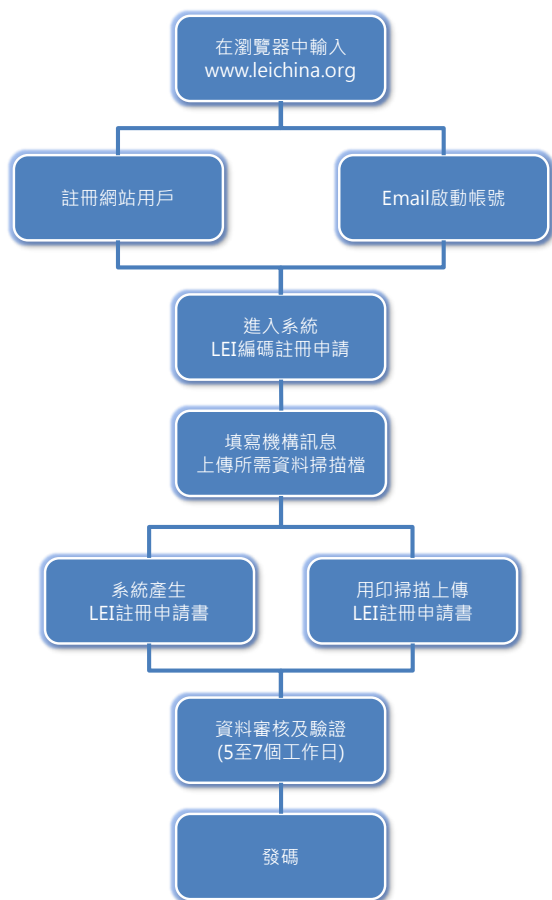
在瀏覽器中輸入
www.leichina.org

註冊網站用戶

Email啟動帳號

進入系統
LEI編碼註冊申請

填寫機構訊息
上傳所需資料掃描檔

系統產生
LEI註冊申請書

用印掃描上傳
LEI註冊申請書

資料審核及驗證
(5至7個工作日)

發碼